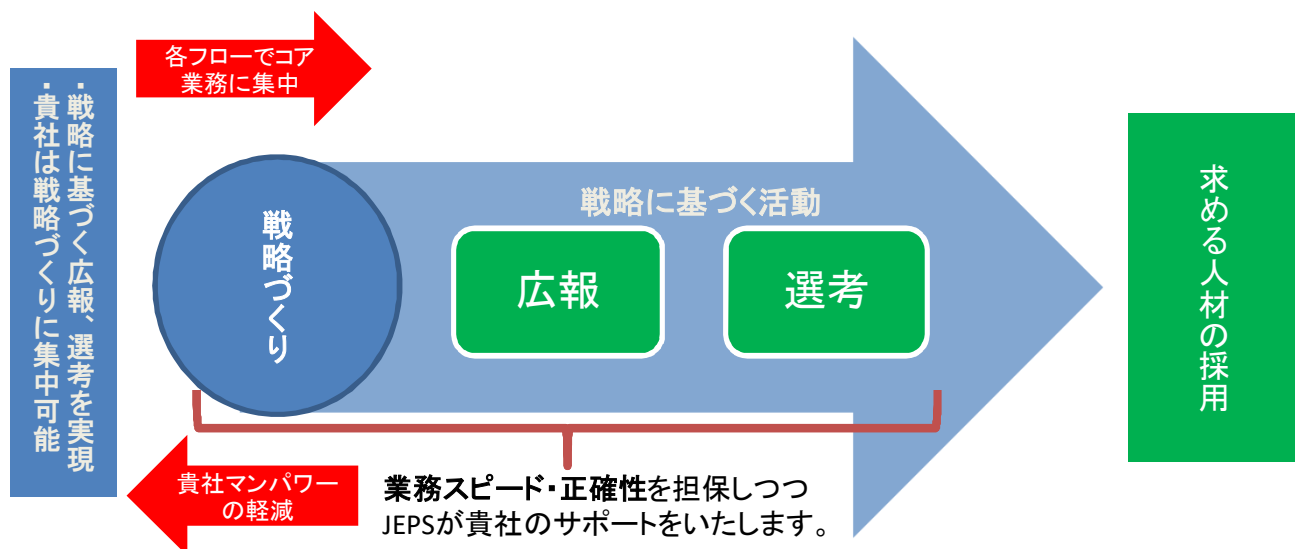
・戦略に基づく広報、選考を実現
・貴社は戦略づくりに集中可能

各フローでコア業務に集中

戦略づくり

戦略に基づく活動

広報

選考

求める人材の採用

貴社マンパワーの軽減

業務スピード・正確性を担保しつつ
JEPSが貴社のサポートをいたします。